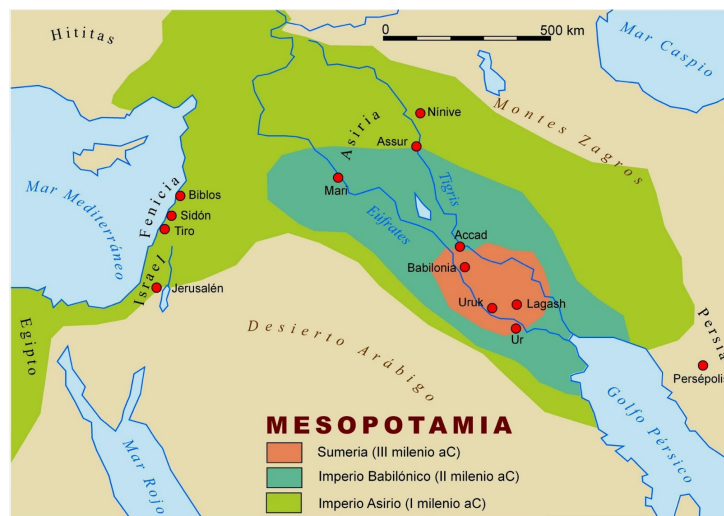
Hititas

0

500 km

Mar Caspio

Nínive

Montes Zagros

Asiria

Assur

Mar Mediterráneo

Fenicia

Biblos

Sidón

Tiro

Mari

Tigris

Eúfrates

Accad

Babilonia

Israel

Jerusalén

Uruk

Lagash

Ur

Egipto

Desierto Arábigo

Persia

Persépolis

Mar Rojo

Golfo Pérsico

MESOPOTAMIA

Sumeria (III milenio aC)

Imperio Babilónico (II milenio aC)

Imperio Asirio (I milenio aC)